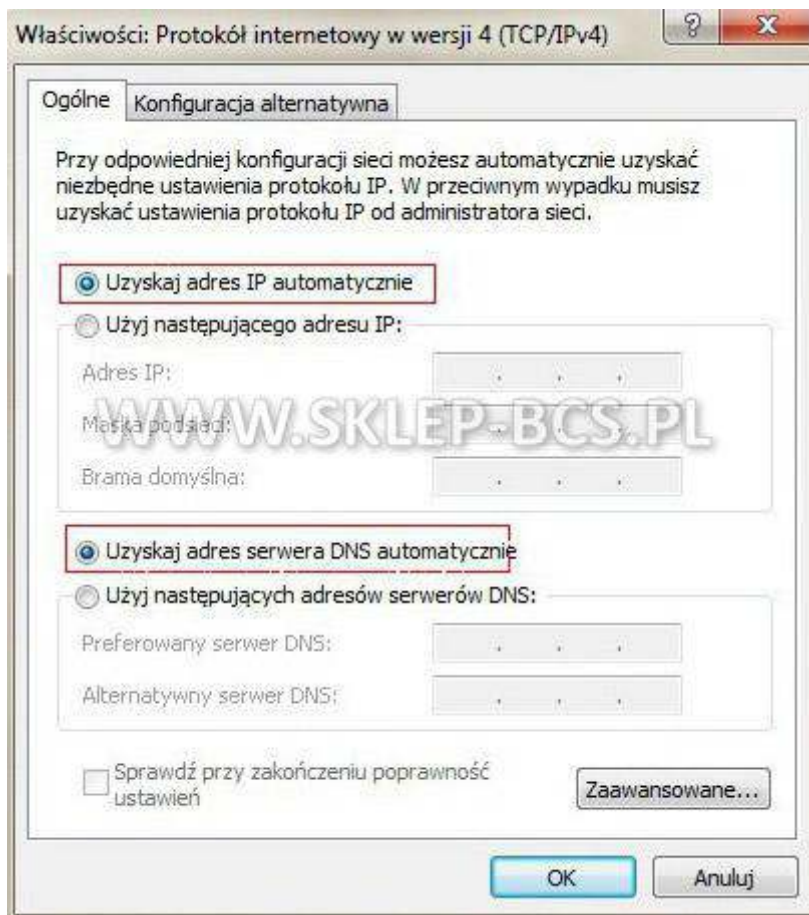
Właściwości: Protokół internetowy w wersji 4 (TCP/IPv4)

?

X

Ogólne

Konfiguracja alternatywna

Przy odpowiedniej konfiguracji sieci możesz automatycznie uzyskać niezbędne ustawienia protokołu IP. W przeciwnym wypadku musisz uzyskać ustawienia protokołu IP od administratora sieci.

Uzyskaj adres IP automatycznie

Użyj następującego adresu IP:

Adres IP:

Maska podsieci:

WWW.SKLEP-BCS.PL

Brama domyślna:

Uzyskaj adres serwera DNS automatycznie

Użyj następujących adresów serwerów DNS:

Preferowany serwer DNS:

Alternatywny serwer DNS:

Sprawdź przy zakończeniu poprawność ustawień

Zaawansowane...

OK

Anuluj